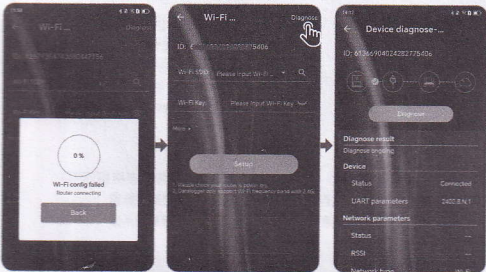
Wi-Fi

0 %

Wi-Fi config failed
Router connecting

Back

Wi-Fi

Diagnose

ID: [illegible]75406

Wi-Fi SSID Please input Wi-Fi

Wi-Fi Key Please input Wi-Fi Key

More

Setup

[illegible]

Device diagnose-...

ID: 613669040242827754​06

Diagnose

Diagnose result
Diagnose ongoing

Device

Status Connected

UART parameters 2400,8,N,1

Network parameters

Status

RSSI

Network type